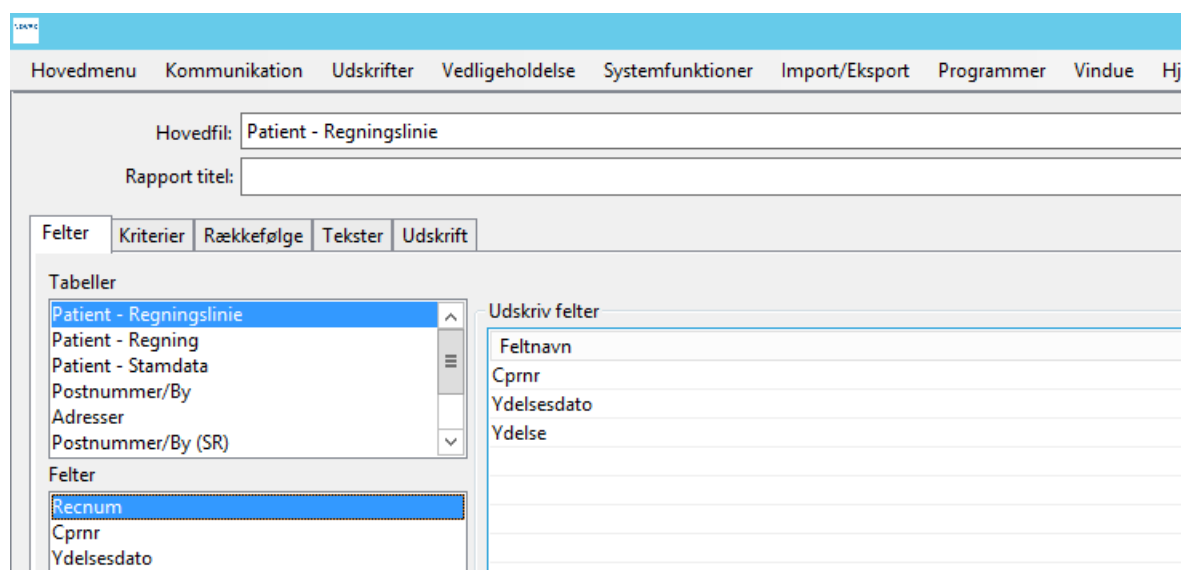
Hovedmenu Kommunikation Udskrifter Vedligeholdelse Systemfunktioner Import/Eksport Programmer Vindue Hj

Hovedfil: Patient - Regningslinie

Rapport titel:

Felter | Kriterier | Rækkefølge | Tekster | Udskrift

Tabeller

Patient - Regningslinie
Patient - Regning
Patient - Stamdata
Postnummer/By
Adresser
Postnummer/By (SR)

Felter

Recnum
Cprnr
Ydelsesdato

Udskriv felter

| Feltnavn |
|---|
| Cprnr |
| Ydelsesdato |
| Ydelse |